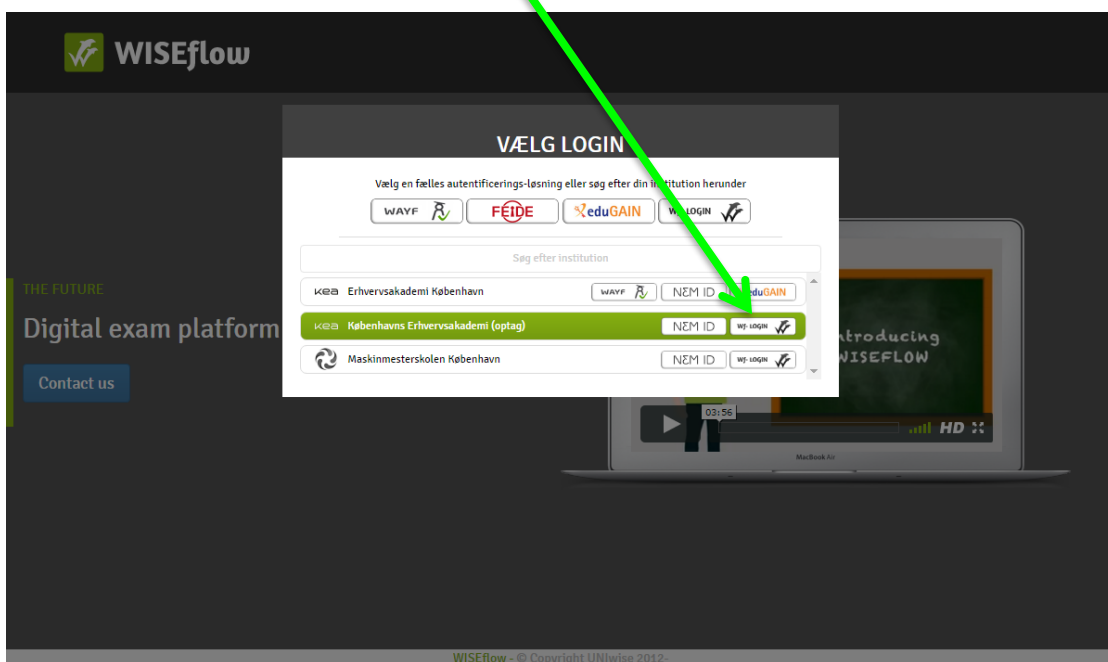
WISEflow

VÆLG LOGIN

Vælg en fælles autentificerings-løsning eller søg efter din in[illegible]titution herunder

WAYF FEIDE eduGAIN WF LOGIN

Søg efter institution

kea Erhvervsakademi København WAYF NEM ID eduGAIN

kea Københavns Erhvervsakademi (optag) NEM ID WF LOGIN

Maskinmesterskolen København NEM ID WF LOGIN

THE FUTURE

Digital exam platform

Contact us

Introducing WISEFLOW

03:56

HD

MacBook Air

WISEflow - © Copyright UNIwise 2012-